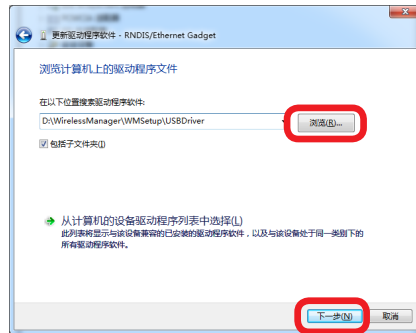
更新驱动程序软件 - RNDIS/Ethernet Gadget

浏览计算机上的驱动程序文件

在以下位置搜索驱动程序软件:

D:\WirelessManager\WMSetup\USBDriver

浏览(R)...

包括子文件夹(I)

→ 从计算机的设备驱动程序列表中选择(L)
此列表将显示与该设备兼容的已安装的驱动程序软件，以及与该设备处于同一类别下的所有驱动程序软件。

下一步(N)

取消